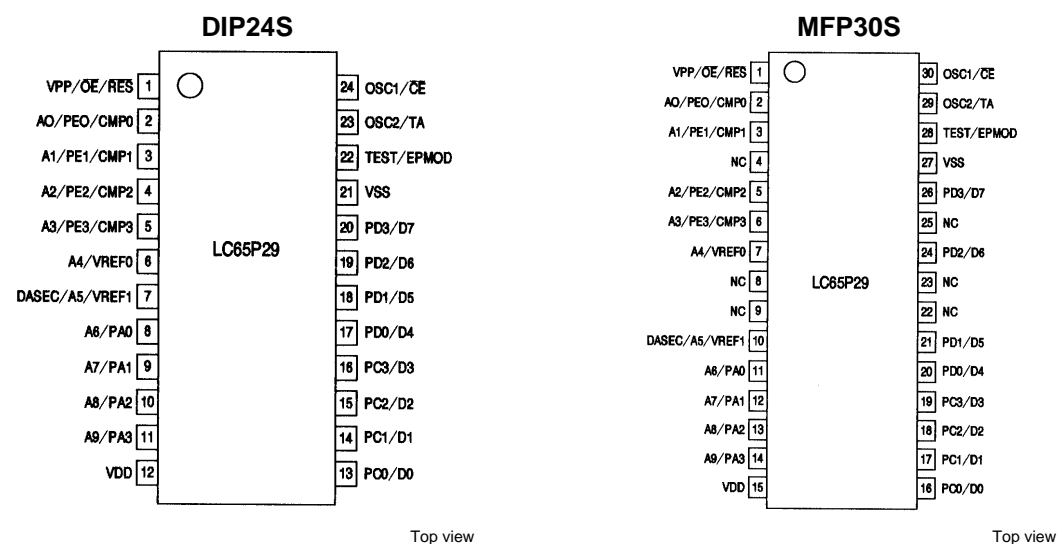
DIP24S

VPP/$\overline{OE}$/$\overline{RES}$ 1
AO/PEO/CMP0 2
A1/PE1/CMP1 3
A2/PE2/CMP2 4
A3/PE3/CMP3 5
A4/VREF0 6
DASEC/A5/VREF1 7
A6/PA0 8
A7/PA1 9
A8/PA2 10
A9/PA3 11
VDD 12

24 OSC1/$\overline{CE}$
23 OSC2/TA
22 TEST/EPMOD
21 VSS
20 PD3/D7
19 PD2/D6
18 PD1/D5
17 PD0/D4
16 PC3/D3
15 PC2/D2
14 PC1/D1
13 PC0/D0

LC65P29

Top view

MFP30S

VPP/$\overline{OE}$/$\overline{RES}$ 1
AO/PEO/CMP0 2
A1/PE1/CMP1 3
NC 4
A2/PE2/CMP2 5
A3/PE3/CMP3 6
A4/VREF0 7
NC 8
NC 9
DASEC/A5/VREF1 10
A6/PA0 11
A7/PA1 12
A8/PA2 13
A9/PA3 14
VDD 15

30 OSC1/$\overline{CE}$
29 OSC2/TA
28 TEST/EPMOD
27 VSS
26 PD3/D7
25 NC
24 PD2/D6
23 NC
22 NC
21 PD1/D5
20 PD0/D4
19 PC3/D3
18 PC2/D2
17 PC1/D1
16 PC0/D0

LC65P29

Top view